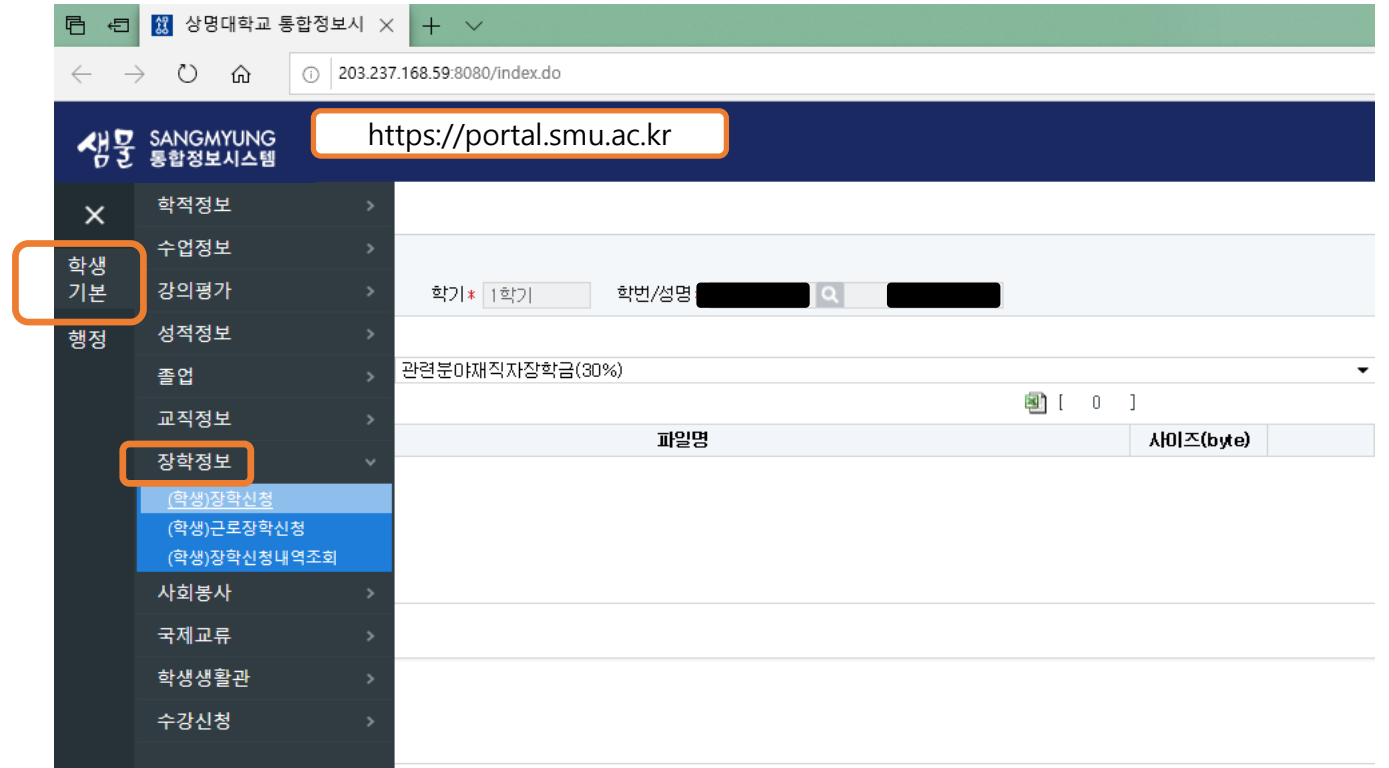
상명대학교 통합정보시 ×

203.237.168.59:8080/index.do

상명 SANGMYUNG 통합정보시스템

https://portal.smu.ac.kr

×

학생 기본

행정

학적정보 >
수업정보 >
강의평가 >
성적정보 >
졸업 >
교직정보 >
장학정보
(학생)장학신청
(학생)근로장학신청
(학생)장학신청내역조회
사회봉사 >
국제교류 >
학생생활관 >
수강신청 >

학기* 1학기 학번/성명

관련분야재직자장학금(30%)

[ 0 ]

| 파일명 | 사이즈(byte) | |
|---|---|---|